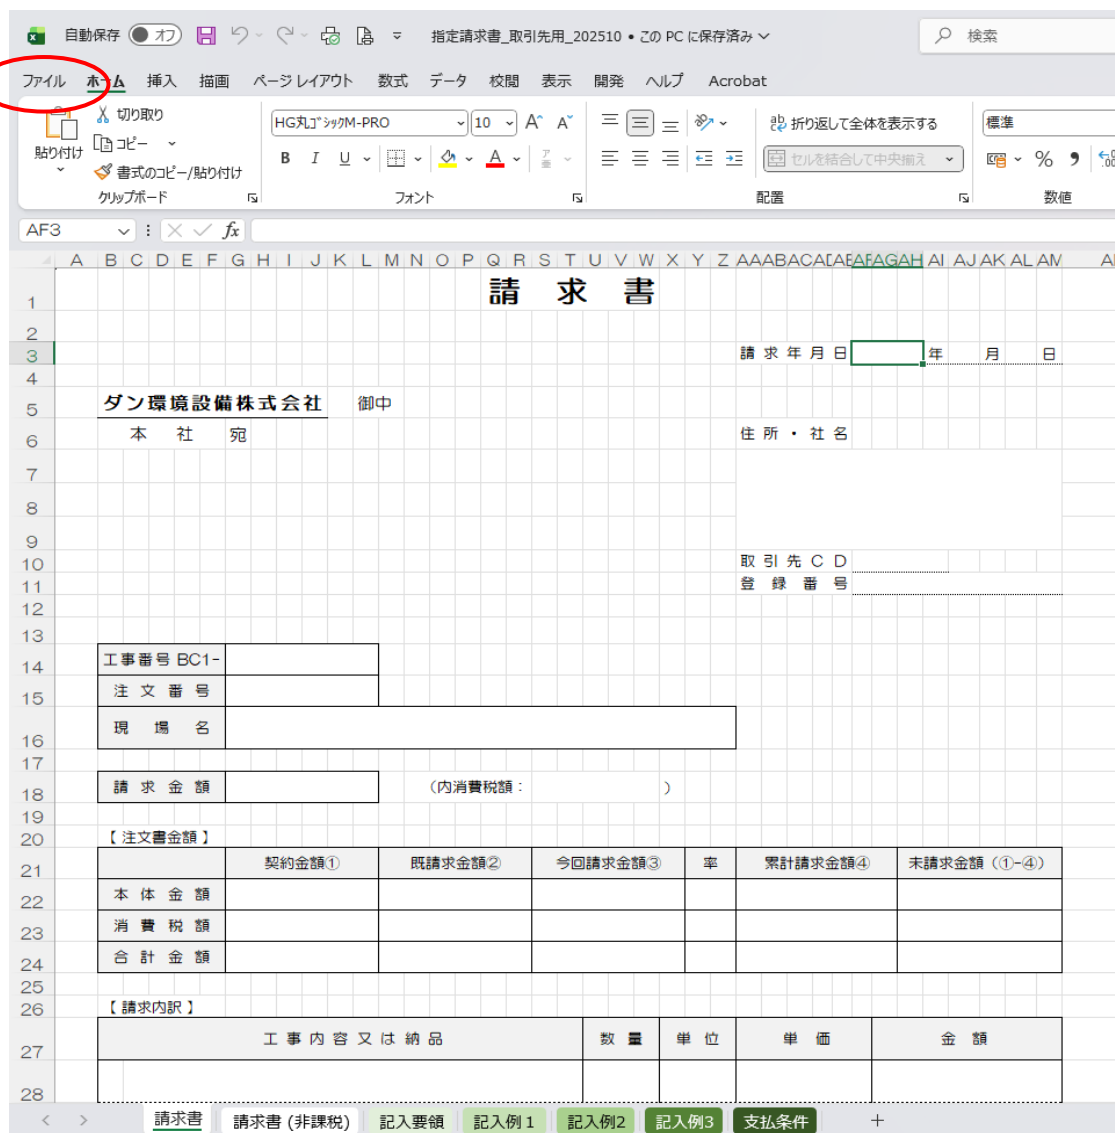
自動保存 オフ 指定請求書_取引先用_202510 • この PC に保存済み 検索

ファイル ホーム 挿入 描画 ページ レイアウト 数式 データ 校閲 表示 開発 ヘルプ Acrobat

貼り付け 切り取り コピー 書式のコピー/貼り付け クリップボード
HG丸ｺﾞｼｯｸM-PRO 10 B I U フォント
折り返して全体を表示する セルを結合して中央揃え 配置
標準 % 数値

AF3 fx

A B C D E F G H I J K L M N O P Q R S T U V W X Y Z AA AB AC AD AE AF AG AH AI AJ AK AL AM

請 求 書

請 求 年 月 日 年 月 日

ダン環境設備株式会社 御中
本 社 宛

住 所 ・ 社 名

取 引 先 C D
登 録 番 号

| 工事番号 BC1- | |
|---|---|
| 注 文 番 号 | |
| 現 場 名 | |

| 請 求 金 額 | | (内消費税額： ) |
|---|---|---|

【 注文書金額 】

| | 契約金額① | 既請求金額② | 今回請求金額③ | 率 | 累計請求金額④ | 未請求金額（①-④） |
|---|---|---|---|---|---|---|
| 本 体 金 額 | | | | | | |
| 消 費 税 額 | | | | | | |
| 合 計 金 額 | | | | | | |

【 請求内訳 】

| 工 事 内 容 又 は 納 品 | 数 量 | 単 位 | 単 価 | 金 額 |
|---|---|---|---|---|
| | | | | |

請求書 請求書 (非課税) 記入要領 記入例 1 記入例2 記入例3 支払条件 +